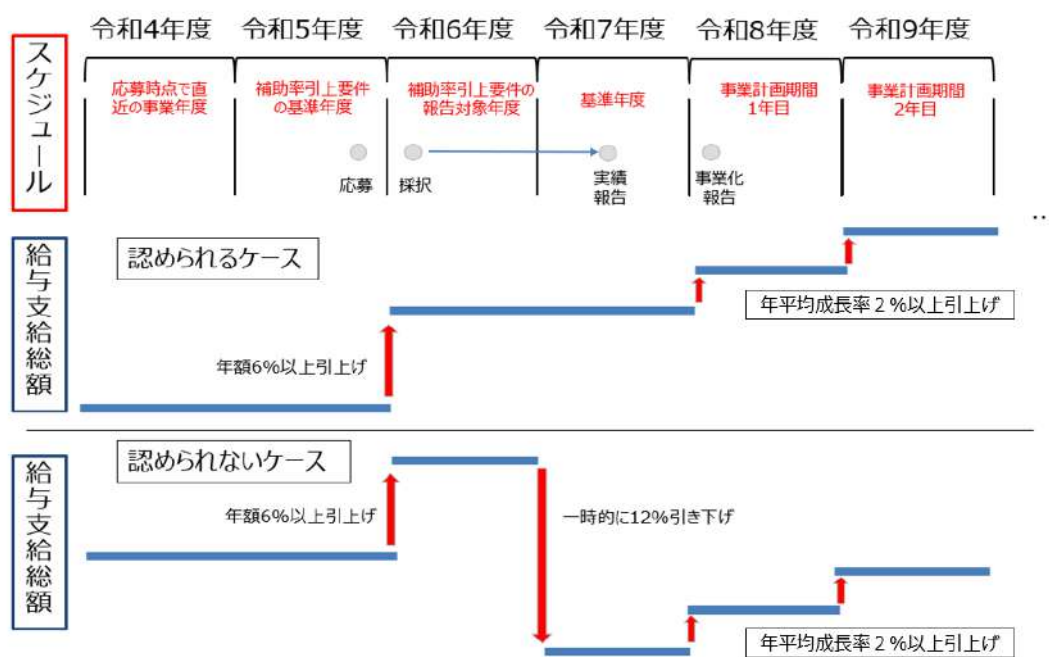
令和4年度 令和5年度 令和6年度 令和7年度 令和8年度 令和9年度

スケジュール

応募時点で直近の事業年度

補助率引上要件の基準年度

補助率引上要件の報告対象年度

基準年度

事業計画期間1年目

事業計画期間2年目

応募

採択

実績報告

事業化報告

給与支給総額

認められるケース

年額6%以上引上げ

年平均成長率2%以上引上げ

給与支給総額

認められないケース

年額6%以上引上げ

一時的に12%引き下げ

年平均成長率2%以上引上げ